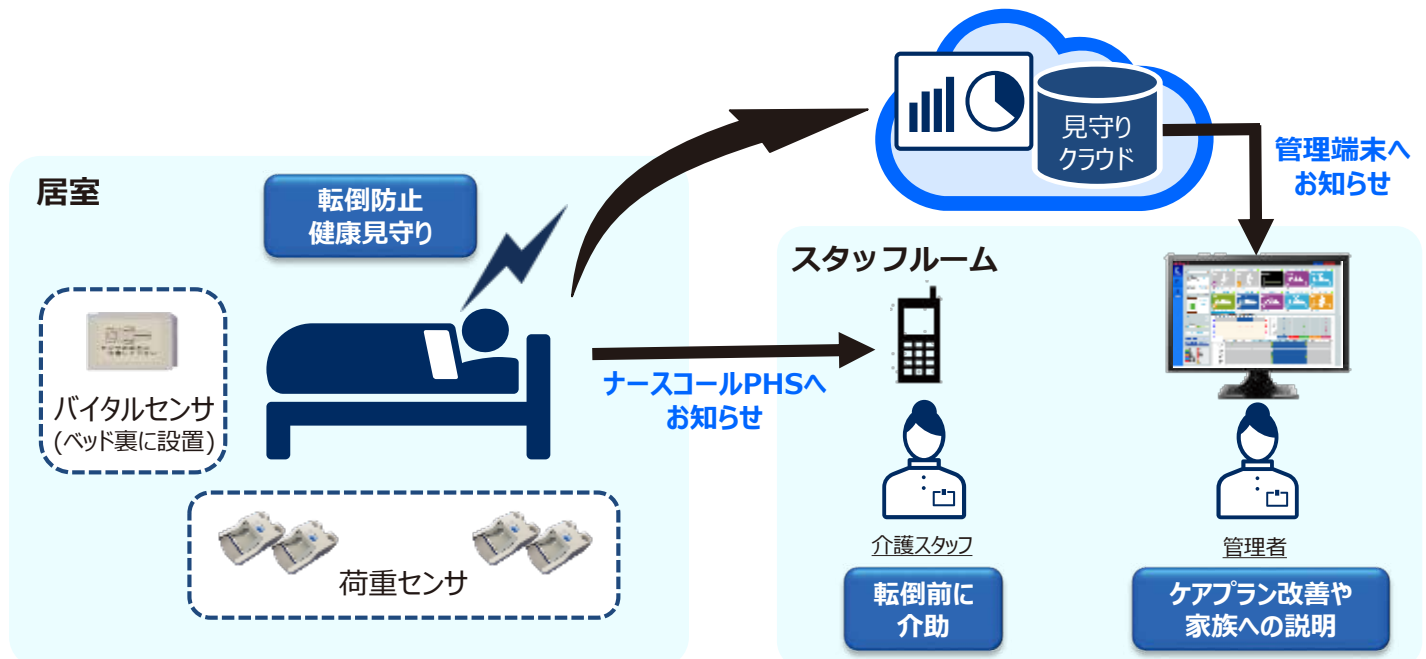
見守り
クラウド

管理端末へ
お知らせ

居室

転倒防止
健康見守り

バイタルセンサ
(ベッド裏に設置)

荷重センサ

ナースコールPHSへ
お知らせ

スタッフルーム

介護スタッフ

転倒前に
介助

管理者

ケアプラン改善や
家族への説明